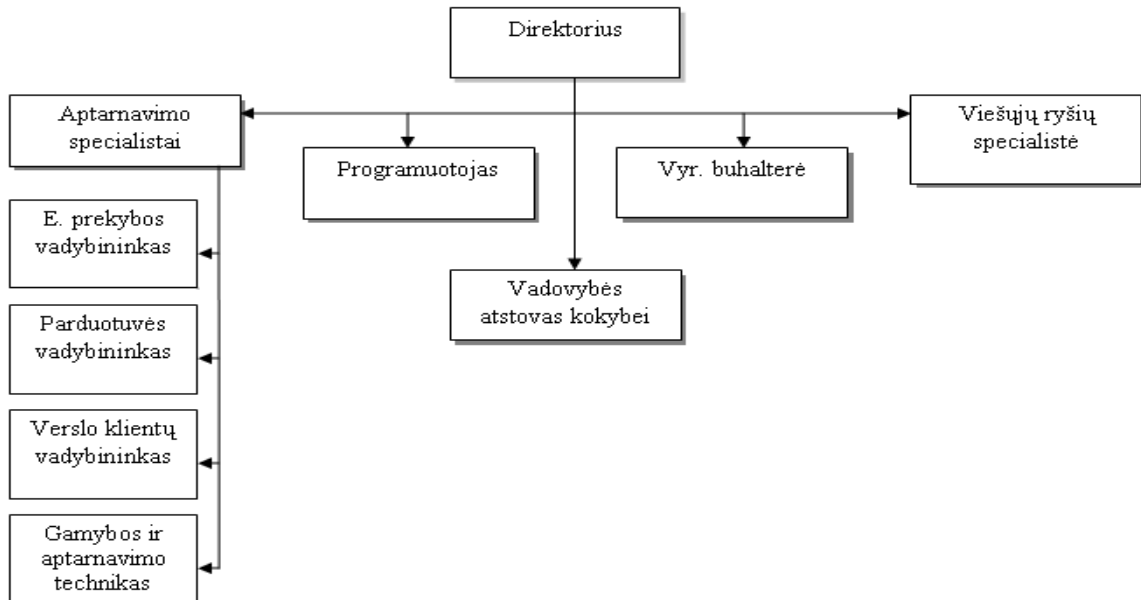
Direktorius

Aptarnavimo specialistai

Programuotojas

Vyr. buhalterė

Viešųjų ryšių specialistė

E. prekybos vadybininkas

Vadovybės atstovas kokybei

Parduotuvės vadybininkas

Verslo klientų vadybininkas

Gamybos ir aptarnavimo technikas